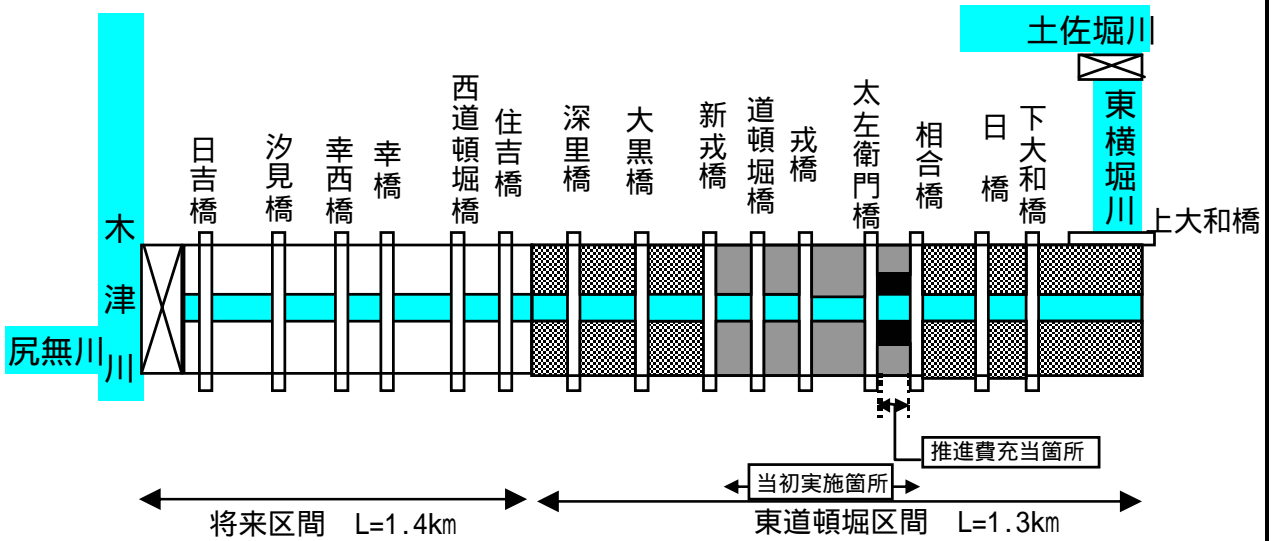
土佐堀川

東横堀川

上大和橋

木津川

尻無川

日吉橋

汐見橋

幸西橋

幸橋

西道頓堀橋

住吉橋

深里橋

大黒橋

新戎橋

道頓堀橋

戎橋

太左衛門橋

相合橋

日橋

下大和橋

推進費充当箇所

当初実施箇所

将来区間　L=1.4km

東道頓堀区間　L=1.3km